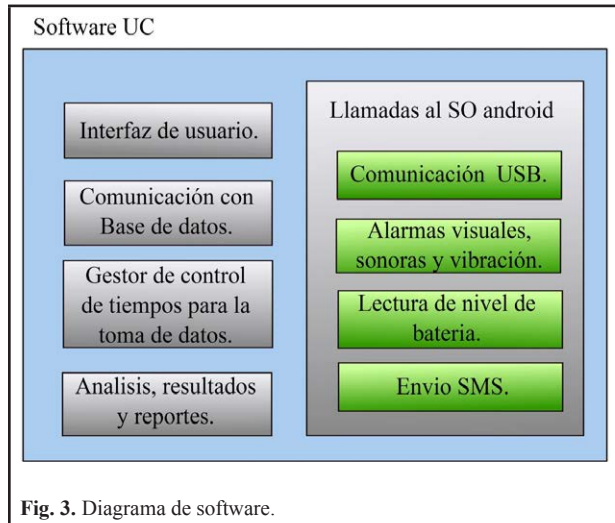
Software UC

Interfaz de usuario.

Comunicación con Base de datos.

Gestor de control de tiempos para la toma de datos.

Analisis, resultados y reportes.

Llamadas al SO android

Comunicación USB.

Alarmas visuales, sonoras y vibración.

Lectura de nivel de bateria.

Envio SMS.

Fig. 3. Diagrama de software.